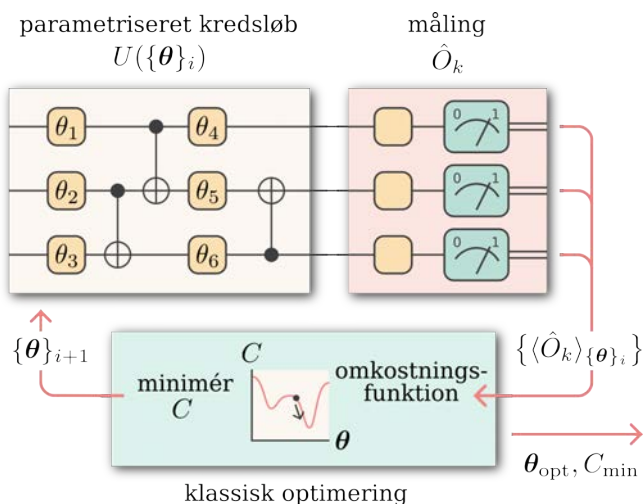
parametriseret kredsløb
$U(\{\boldsymbol{\theta}\}_i)$

måling
$\hat{O}_k$

$\theta_1$
$\theta_2$
$\theta_3$
$\theta_4$
$\theta_5$
$\theta_6$

0 1
0 1
0 1

$\{\boldsymbol{\theta}\}_{i+1}$

$\{\langle\hat{O}_k\rangle_{\{\boldsymbol{\theta}\}_i}\}$

minimér
$C$

$C$

$\boldsymbol{\theta}$

omkostningsfunktion

$\boldsymbol{\theta}_{\text{opt}}, C_{\text{min}}$

klassisk optimering